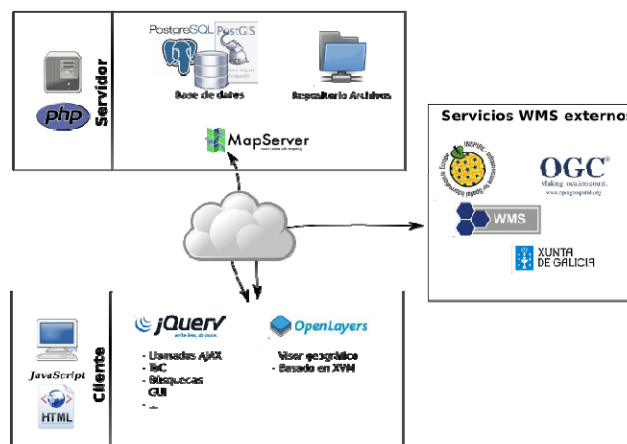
PostgreSQL PostGIS

php

Servidor

Base de datos

Repositorio Archivos

MapServer

Servicios WMS externos

INSPIRE

OGC®
Making location count.
www.opengeospatial.org

WMS

XUNTA DE GALICIA

JavaScript

HTML

Cliente

jQuery
write less, do more.

OpenLayers

- Llamadas AJAX
- ToC
- Búsquedas
- GUI
- ...

Visor geográfico
- Basado en XVM